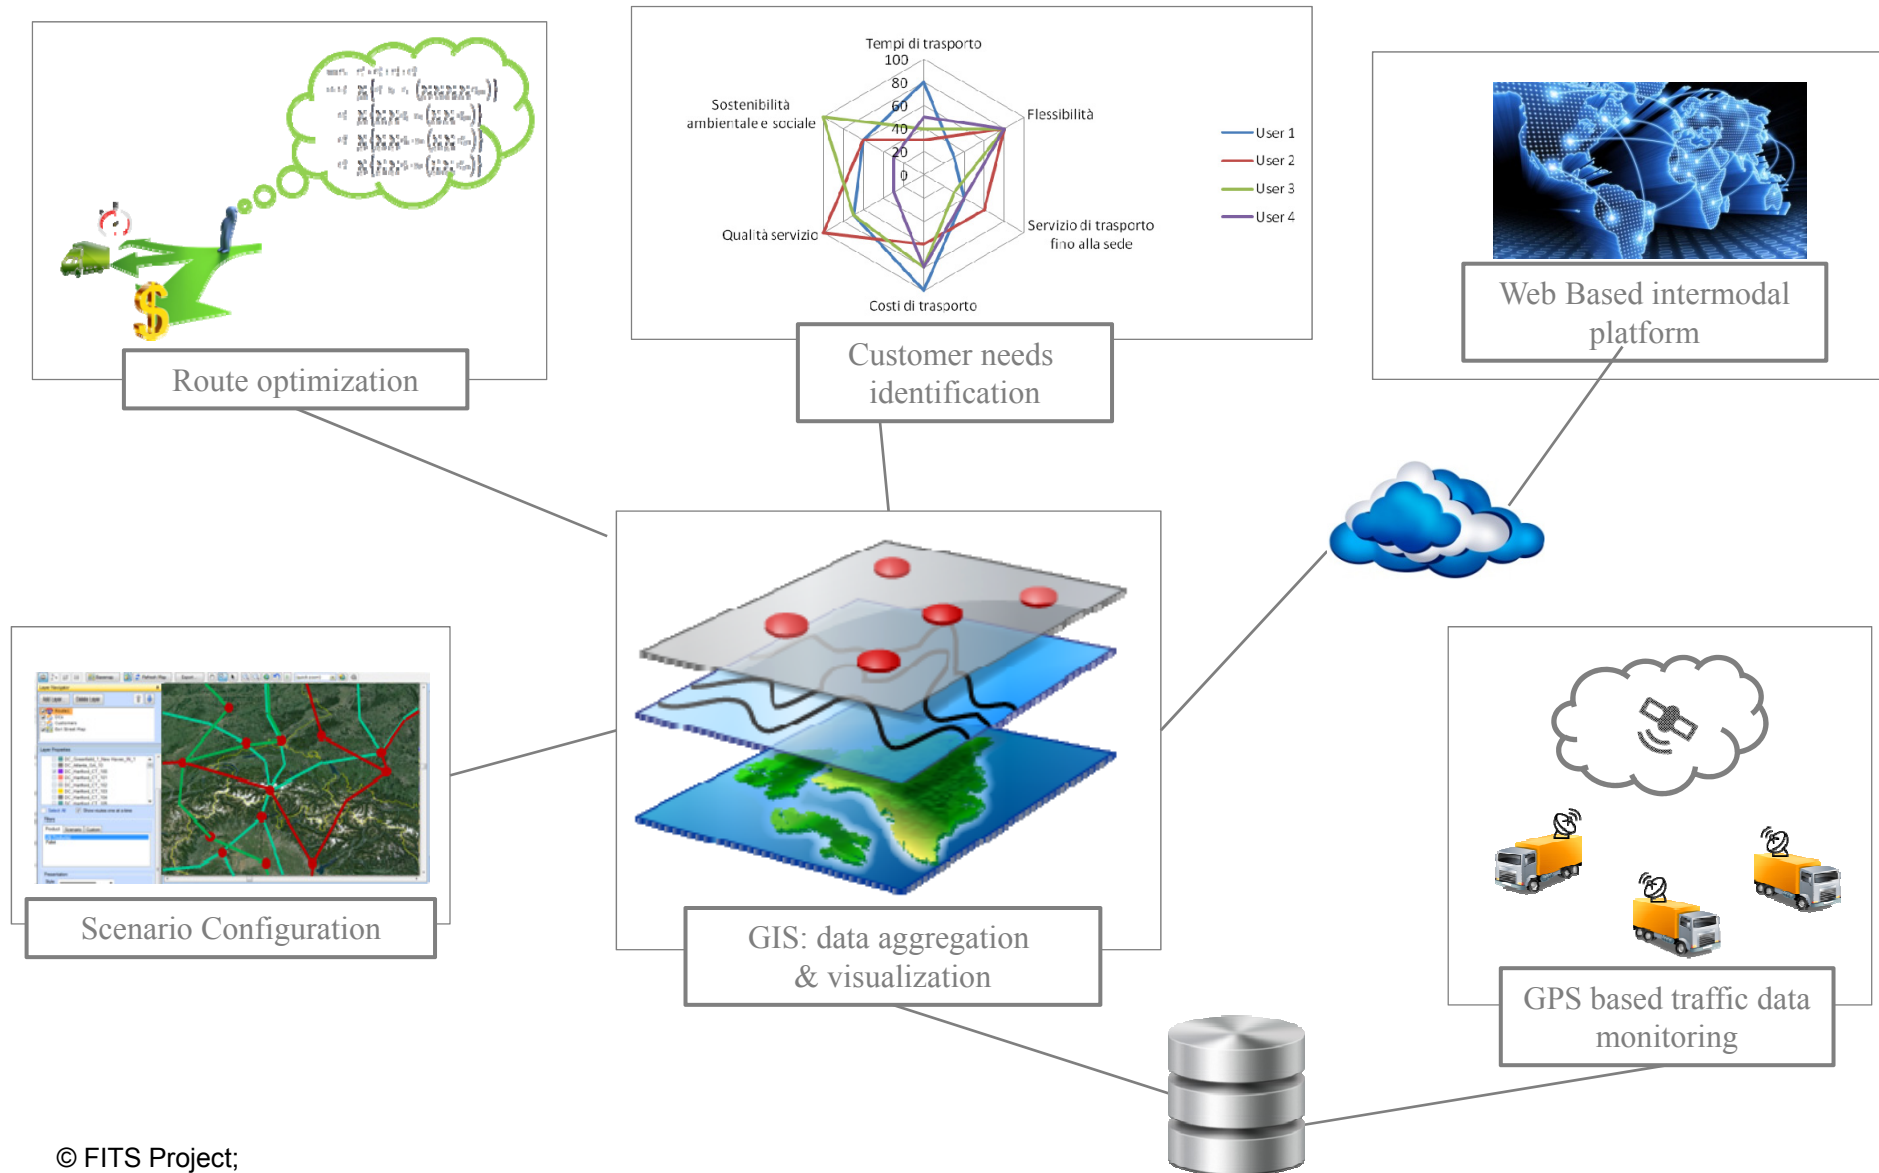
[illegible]

Route optimization

Tempi di trasporto
100
80
60
40
20
0
Flessibilità
Servizio di trasporto fino alla sede
Costi di trasporto
Qualità servizio
Sostenibilità ambientale e sociale

User 1
User 2
User 3
User 4

Customer needs identification

Web Based intermodal platform

Scenario Configuration

GIS: data aggregation & visualization

GPS based traffic data monitoring

© FITS Project;